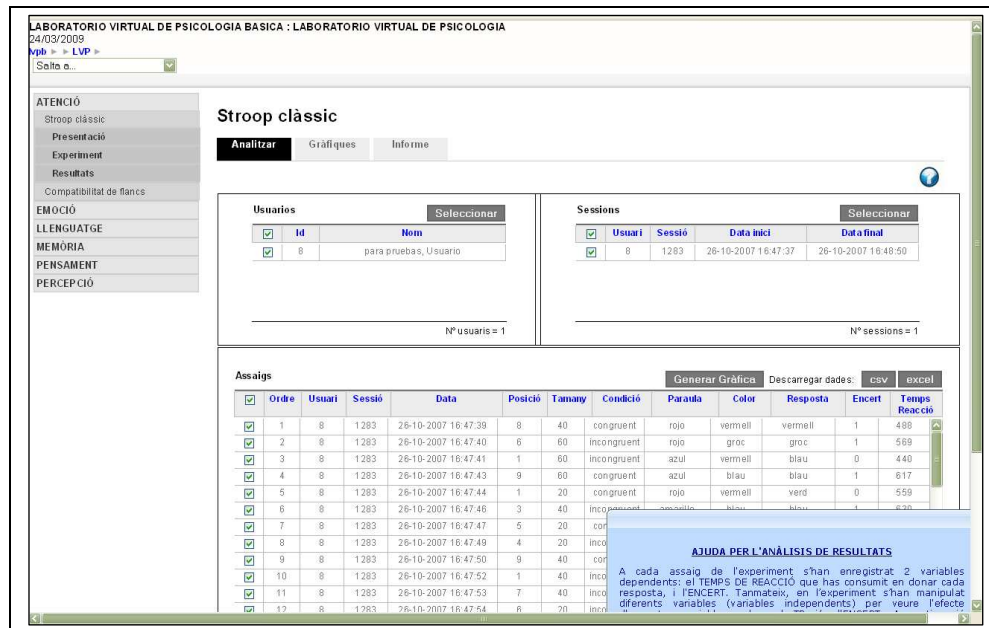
LABORATORIO VIRTUAL DE PSICOLOGIA BASICA : LABORATORIO VIRTUAL DE PSICOLOGIA
24/03/2009
lvpb ▸ ▸ LVP ▸
Salta a...

ATENCIÓ
Stroop clàssic
Presentació
Experiment
Resultats
Compatibilitat de flancs
EMOCIÓ
LLENGUATGE
MEMÒRIA
PENSAMENT
PERCEPCIÓ

Stroop clàssic

Analitzar | Gràfiques | Informe

Usuarios
Seleccionar

| | Id | Nom |
|---|---|---|
| ☑ | 8 | para pruebas, Usuario |

Nº usuaris = 1

Sessions
Seleccionar

| | Usuari | Sessió | Data inici | Data final |
|---|---|---|---|---|
| ☑ | 8 | 1283 | 26-10-2007 16:47:37 | 26-10-2007 16:48:50 |

Nº sessions = 1

Assaigs
Generar Gràfica
Descarregar dades: csv excel

| | Ordre | Usuari | Sessió | Data | Posició | Tamany | Condició | Paraula | Color | Resposta | Encert | Temps Reacció |
|---|---|---|---|---|---|---|---|---|---|---|---|---|
| ☑ | 1 | 8 | 1283 | 26-10-2007 16:47:39 | 8 | 40 | congruent | rojo | vermell | vermell | 1 | 488 |
| ☑ | 2 | 8 | 1283 | 26-10-2007 16:47:40 | 6 | 60 | incongruent | rojo | groc | groc | 1 | 569 |
| ☑ | 3 | 8 | 1283 | 26-10-2007 16:47:41 | 1 | 60 | incongruent | azul | vermell | blau | 0 | 440 |
| ☑ | 4 | 8 | 1283 | 26-10-2007 16:47:43 | 9 | 60 | congruent | azul | blau | blau | 1 | 617 |
| ☑ | 5 | 8 | 1283 | 26-10-2007 16:47:44 | 1 | 20 | congruent | rojo | vermell | verd | 0 | 559 |
| ☑ | 6 | 8 | 1283 | 26-10-2007 16:47:46 | 3 | 40 | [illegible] | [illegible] | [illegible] | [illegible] | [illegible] | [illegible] |
| ☑ | 7 | 8 | 1283 | 26-10-2007 16:47:47 | 5 | 20 | con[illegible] | | | | | |
| ☑ | 8 | 8 | 1283 | 26-10-2007 16:47:49 | 4 | 20 | inco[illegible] | | | | | |
| ☑ | 9 | 8 | 1283 | 26-10-2007 16:47:50 | 9 | 40 | con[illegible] | | | | | |
| ☑ | 10 | 8 | 1283 | 26-10-2007 16:47:52 | 1 | 40 | inco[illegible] | | | | | |
| ☑ | 11 | 8 | 1283 | 26-10-2007 16:47:53 | 7 | 40 | inco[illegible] | | | | | |
| ☑ | 12 | 8 | 1283 | 26-10-2007 16:47:54 | 6 | 20 | inco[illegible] | | | | | |

AJUDA PER L'ANÀLISIS DE RESULTATS

A cada assaig de l'experiment s'han enregistrat 2 variables dependents: el TEMPS DE REACCIÓ que has consumit en donar cada resposta, i l'ENCERT. Tanmateix, en l'experiment s'han manipulat diferents variables (variables independents) per veure l'efecte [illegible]